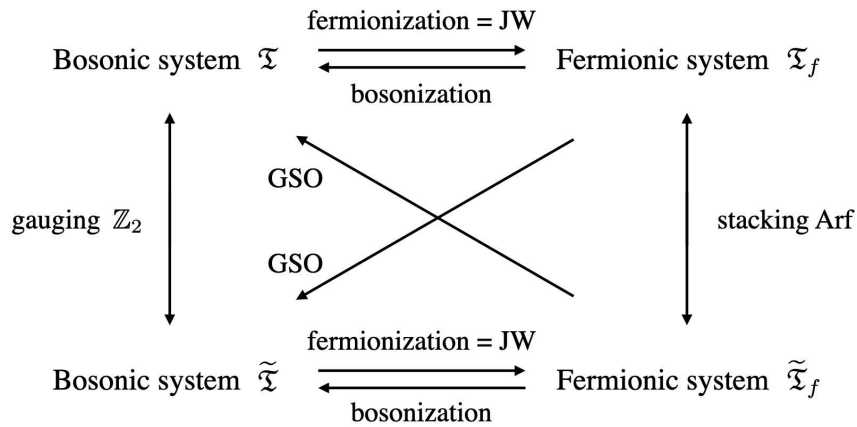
fermionization = JW

Bosonic system $\mathfrak{T}$

bosonization

Fermionic system $\mathfrak{T}_f$

GSO

gauging $\mathbb{Z}_2$

GSO

stacking Arf

fermionization = JW

Bosonic system $\widetilde{\mathfrak{T}}$

bosonization

Fermionic system $\widetilde{\mathfrak{T}}_f$